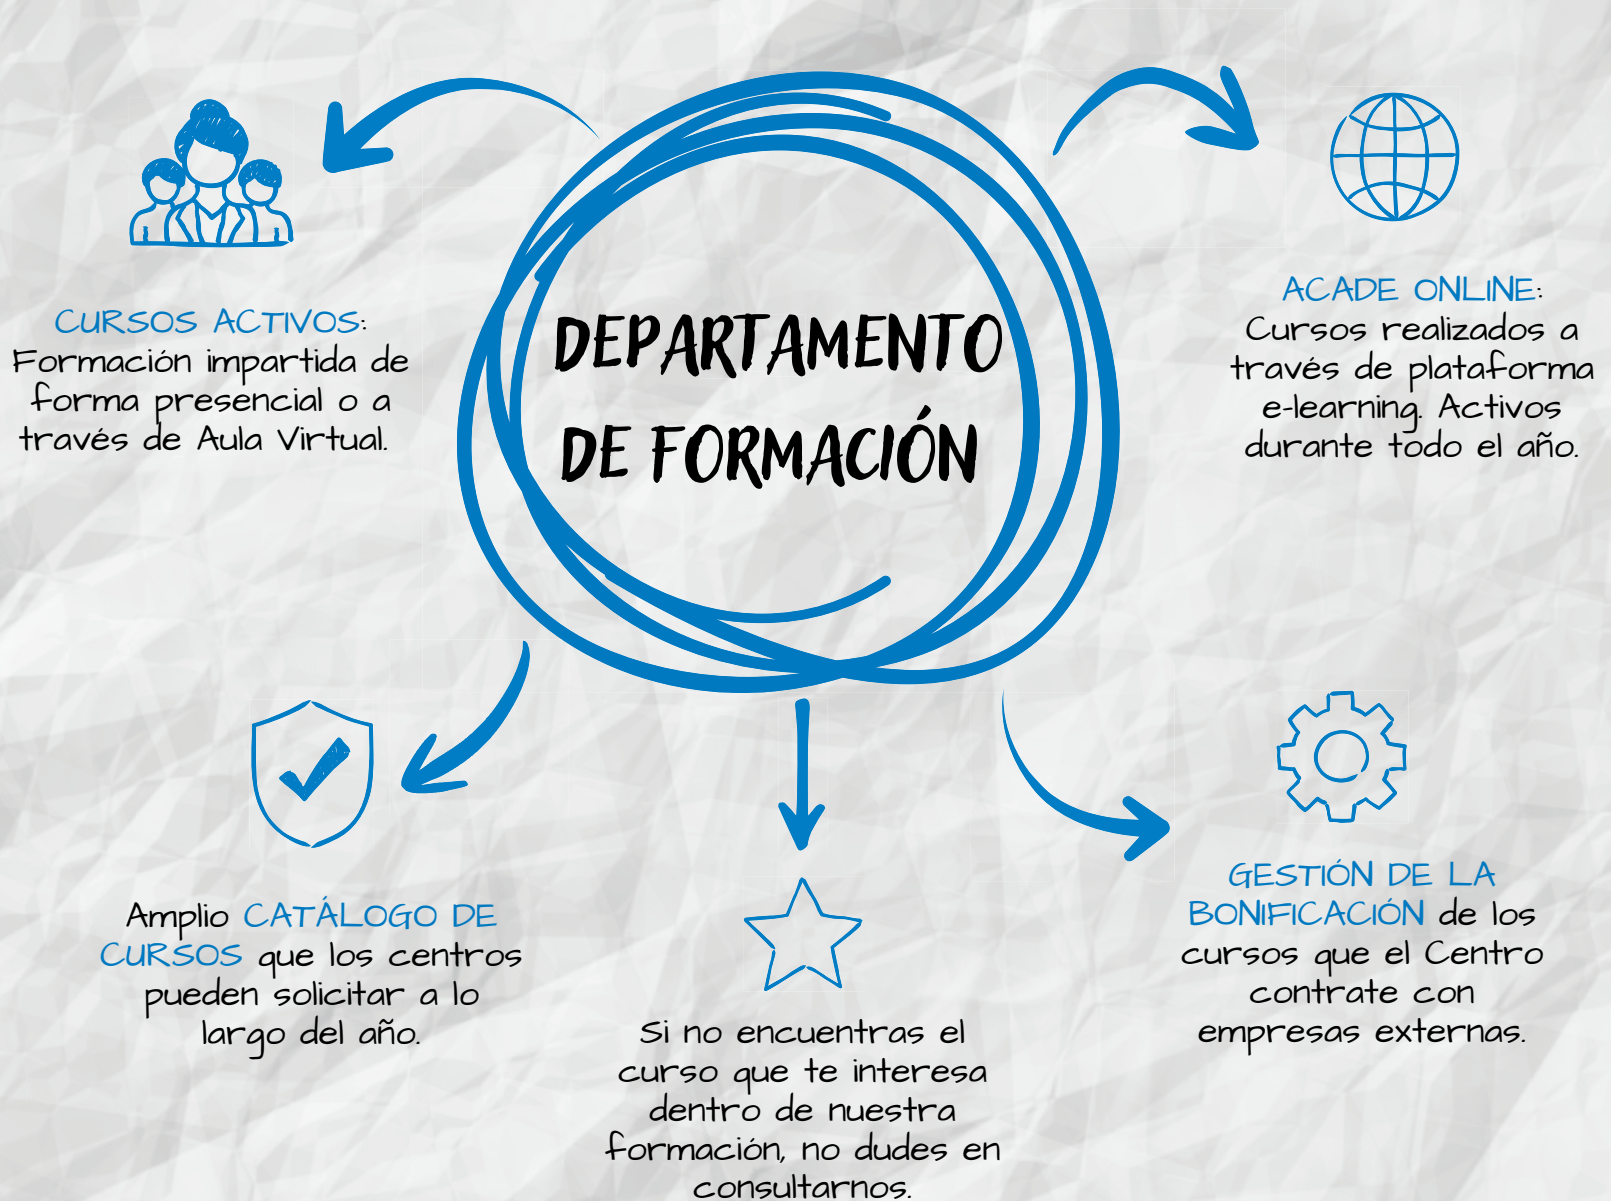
DEPARTAMENTO DE FORMACIÓN

CURSOS ACTIVOS: Formación impartida de forma presencial o a través de Aula Virtual.

ACADE ONLINE: Cursos realizados a través de plataforma e-learning. Activos durante todo el año.

Amplio CATÁLOGO DE CURSOS que los centros pueden solicitar a lo largo del año.

Si no encuentras el curso que te interesa dentro de nuestra formación, no dudes en consultarnos.

GESTIÓN DE LA BONIFICACIÓN de los cursos que el Centro contrate con empresas externas.